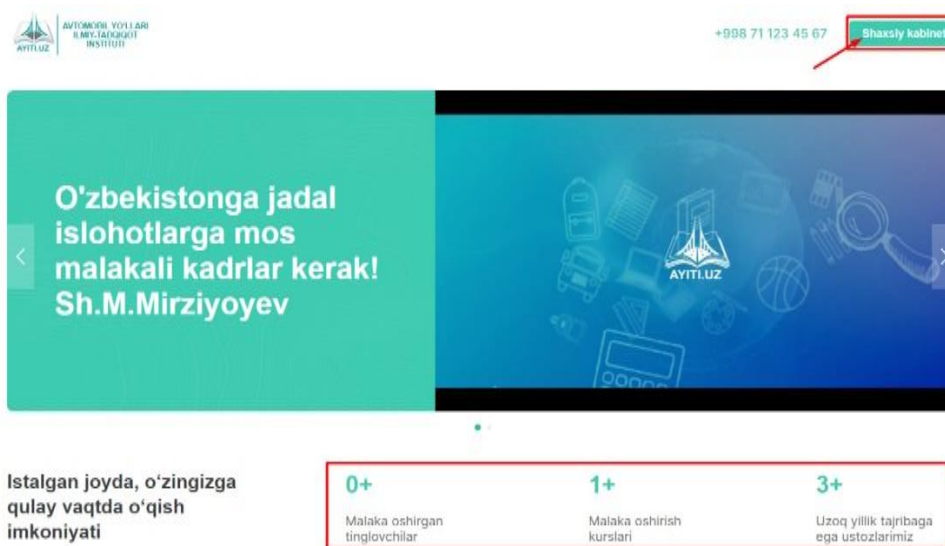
AYITI.UZ
AVTOMOBIL YO'LLARI
ILMIY-TADQIQOT
INSTITUTI

+998 71 123 45 67

Shaxsiy kabinet

O'zbekistonga jadal islohotlarga mos malakali kadrlar kerak!
Sh.M.Mirziyoyev

AYITI.UZ

Istalgan joyda, o'zingizga qulay vaqtda o'qish imkoniyati

| 0+ | 1+ | 3+ |
|---|---|---|
| Malaka oshirgan tinglovchilar | Malaka oshirish kurslari | Uzoq yillik tajribaga ega ustozlarimiz |